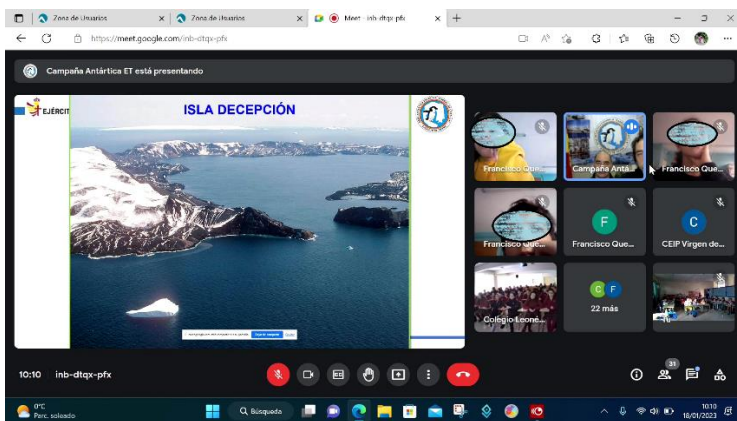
Zona de Usuarios | Zona de Usuarios | Meet - inb-dtqx-pfx

https://meet.google.com/inb-dtqx-pfx

Campaña Antártica ET está presentando

EJÉRCITO

ISLA DECEPCIÓN

Francisco Que...

Campaña Anta...

Francisco Que...

Francisco Que...

F

Francisco Que...

C

CEIP Virgen de...

Colegio Leone...

C F

22 más

10:10 inb-dtqx-pfx

31

0°C
Parc. soleado

Búsqueda

10:10
18/01/2023